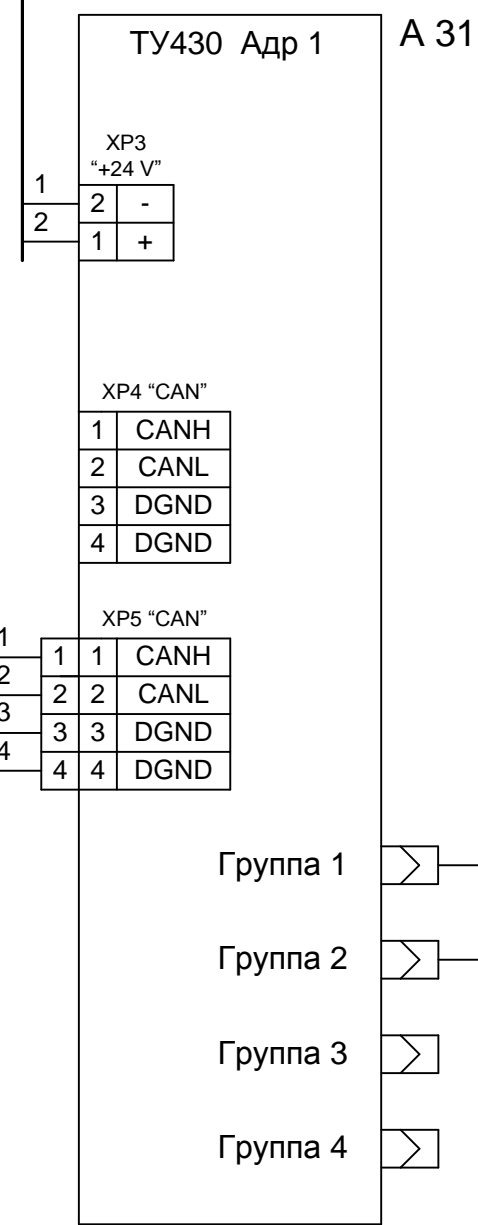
ТУ430 Адр 1

А 31

XP3
"+24 V"

1
2

| 2 | - |
|---|---|
| 1 | + |

XP4 "CAN"

| 1 | CANH |
|---|---|
| 2 | CANL |
| 3 | DGND |
| 4 | DGND |

XP5 "CAN"

1
2
3
4

| 1 | 1 | CANH |
|---|---|---|
| 2 | 2 | CANL |
| 3 | 3 | DGND |
| 4 | 4 | DGND |

Группа 1

Группа 2

Группа 3

Группа 4